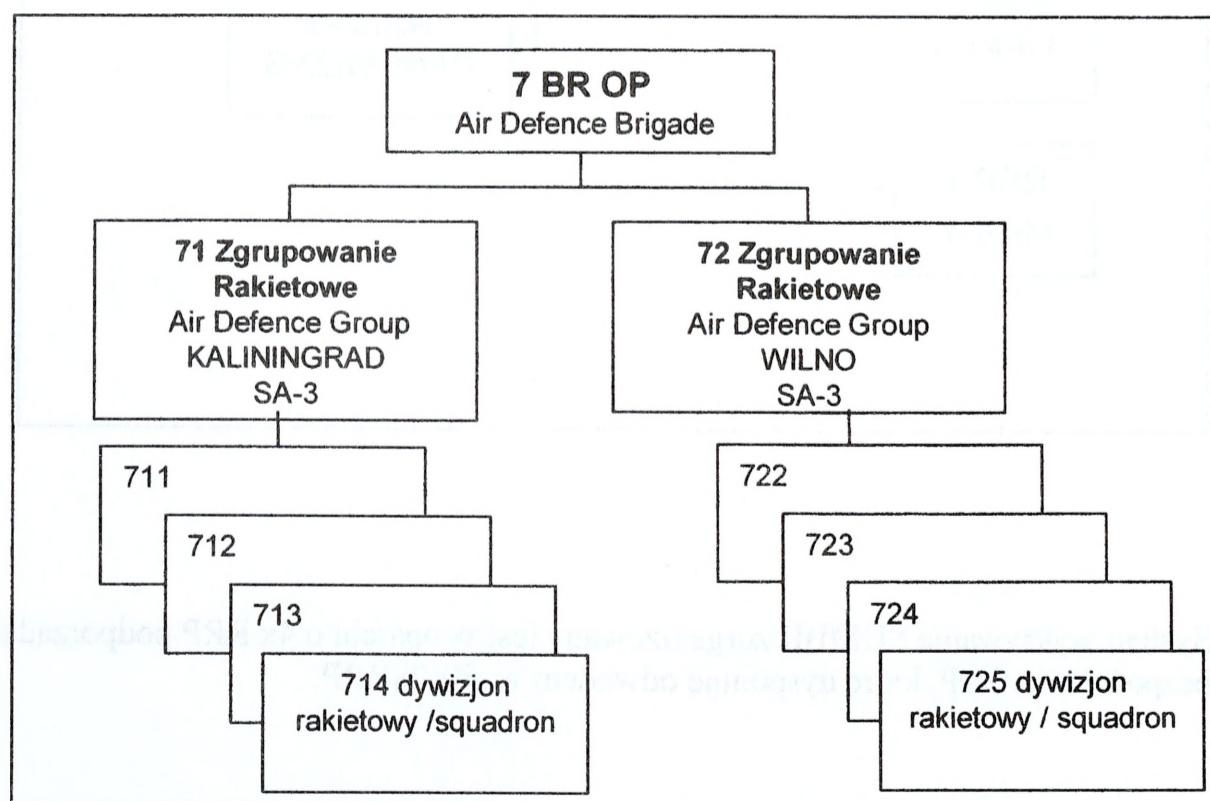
7 BR OP
Air Defence Brigade

71 Zgrupowanie Rakietowe
Air Defence Group
KALININGRAD
SA-3

72 Zgrupowanie Rakietowe
Air Defence Group
WILNO
SA-3

711

712

713

714 dywizjon rakietowy /squadron

722

723

724

725 dywizjon rakietowy / squadron